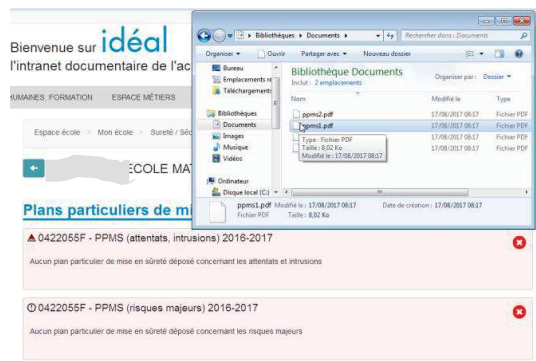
Bienvenue sur idéal
l'intranet documentaire de l'ac

HUMAINES, FORMATION ESPACE MÉTIERS

Espace école › Mon école › Sureté / Séc

ECOLE MAT

Plans particuliers de mi

0422055F - PPMS (attentats, intrusions) 2016-2017

Aucun plan particulier de mise en sûreté déposé concernant les attentats et intrusions

0422055F - PPMS (risques majeurs) 2016-2017

Aucun plan particulier de mise en sûreté déposé concernant les risques majeurs

▸ Bibliothèques ▸ Documents ▸
Rechercher dans : Documents
Organiser ▾ Ouvrir Partager avec ▾ Nouveau dossier
Bureau
Emplacements ré
Téléchargements
Bibliothèques
Documents
Images
Musique
Vidéos
Ordinateur
Disque local (C:)
Bibliothèque Documents
Inclut : 2 emplacements
Organiser par : Dossier ▾
Nom
Modifié le
Type
ppms2.pdf 17/08/2017 08:17 Fichier PDF
ppms1.pdf 17/08/2017 08:17 Fichier PDF
17/08/2017 08:17 Fichier PDF
17/08/2017 08:17 Fichier PDF
Type : Fichier PDF
Taille : 8,02 Ko
Modifié le : 17/08/2017 08:17
ppms1.pdf Modifié le : 17/08/2017 08:17 Date de création : 17/08/2017 08:17
Fichier PDF Taille : 8,02 Ko